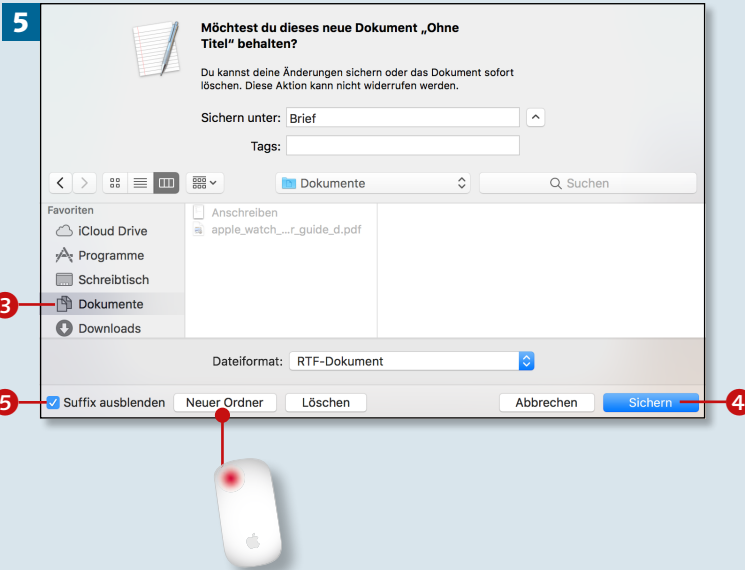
5

Möchtest du dieses neue Dokument „Ohne Titel" behalten?

Du kannst deine Änderungen sichern oder das Dokument sofort löschen. Diese Aktion kann nicht widerrufen werden.

Sichern unter: Brief

Tags:

Dokumente

Suchen

Favoriten
iCloud Drive
Programme
Schreibtisch
Dokumente
Downloads

Anschreiben
apple_watch_...r_guide_d.pdf

3

Dateiformat: RTF-Dokument

5 Suffix ausblenden

Neuer Ordner

Löschen

Abbrechen

Sichern

4